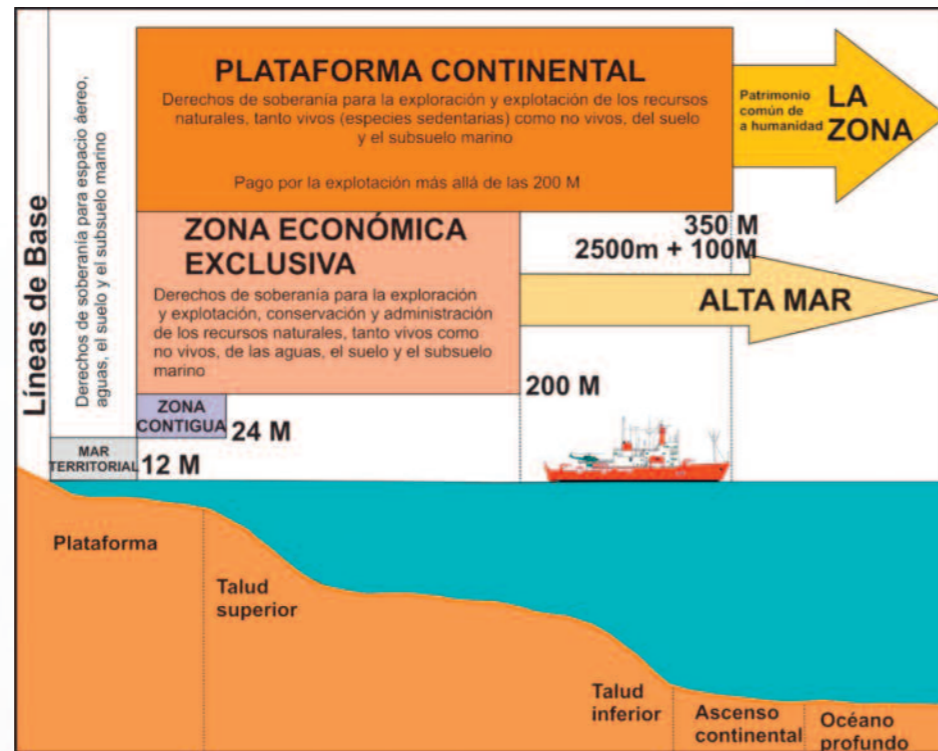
Líneas de Base

Derechos de soberanía para espacio aéreo, aguas, el suelo y el subsuelo marino

PLATAFORMA CONTINENTAL

Derechos de soberanía para la exploración y explotación de los recursos naturales, tanto vivos (especies sedentarias) como no vivos, del suelo y el subsuelo marino

Pago por la explotación más allá de las 200 M

Patrimonio común de a humanidad

LA ZONA

ZONA ECONÓMICA EXCLUSIVA

Derechos de soberanía para la exploración y explotación, conservación y administración de los recursos naturales, tanto vivos como no vivos, de las aguas, el suelo y el subsuelo marino

350 M

2500m + 100M

ALTA MAR

200 M

ZONA CONTIGUA

24 M

MAR TERRITORIAL

12 M

Plataforma

Talud superior

Talud inferior

Ascenso continental

Océano profundo